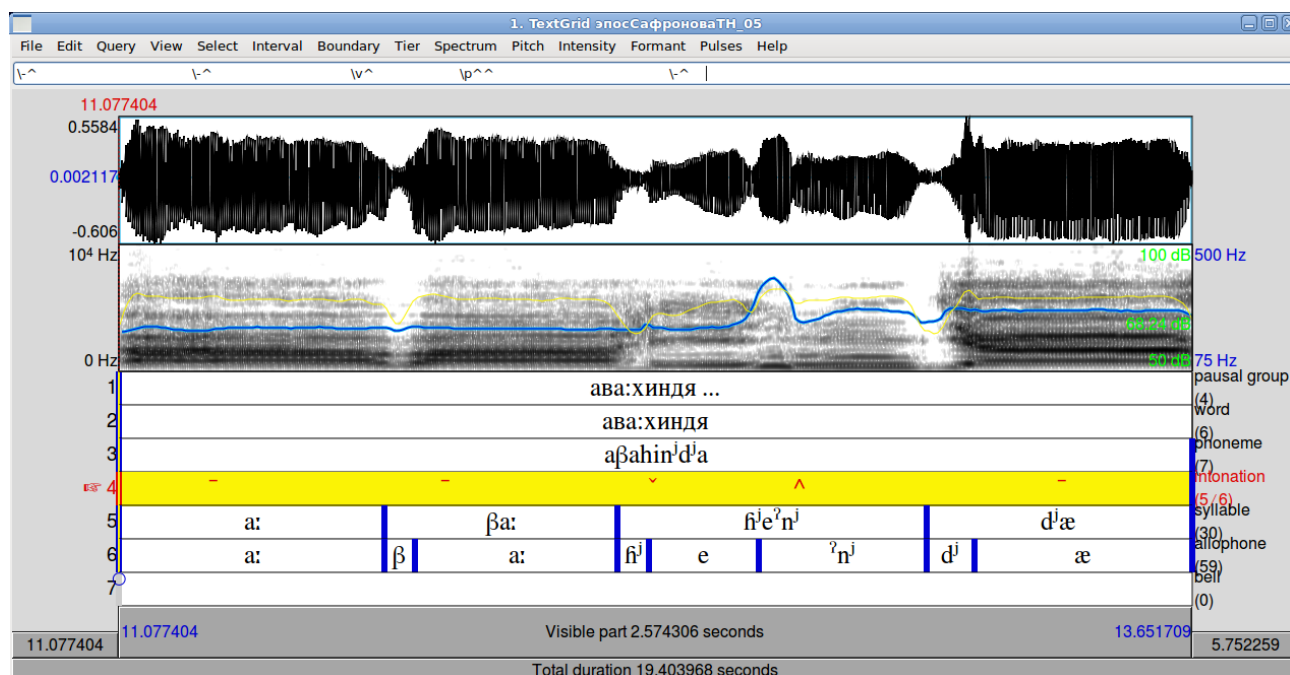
1. TextGrid эпосСафроноваТН_05

File Edit Query View Select Interval Boundary Tier Spectrum Pitch Intensity Formant Pulses Help

\-^ \-^ \v^ \p^^ \-^

11.077404

0.5584

0.002117

-0.606

$10^4$ Hz

0 Hz

100 dB

500 Hz

68.24 dB

50 dB

75 Hz

1 ава:хиндя ...

2 ава:хиндя

3 aβahinʲdʲa

☞ 4 ‒ ‒ ˇ ^ ‒

5 aː βaː ɦʲeˀnʲ dʲæ

6 aː β aː ɦʲ e ˀnʲ dʲ æ

7

pausal group (4)

word (6)

phoneme (7)

intonation (5/6)

syllable (30)

allophone (59)

bell (0)

11.077404

11.077404

Visible part 2.574306 seconds

13.651709

5.752259

Total duration 19.403968 seconds